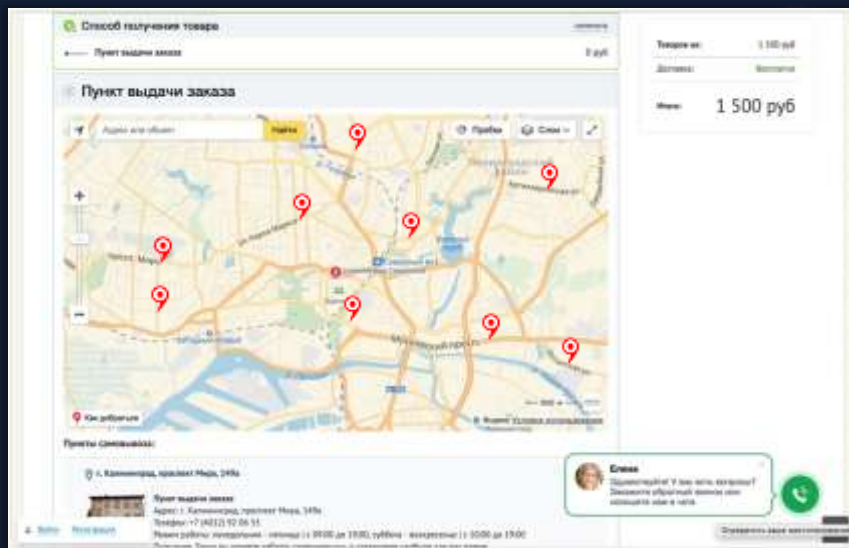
Способ получения товара

Пункт выдачи заказа

0 руб

Пункт выдачи заказа

Адрес или объект

Найти

Пробки

Слои

Как добраться

Пункты самовывоза:

г. Калининград, проспект Мира, 149а

Пункт выдачи заказа

Адрес: г. Калининград, проспект Мира, 149а

Телефон: +7 (4012) 92 06 55

Товаров на:

1 500 руб

Доставка:

Бесплатно

Итого:

1 500 руб

Елена

Здравствуйте! У вас есть вопросы? Закажите обратный звонок или напишите нам в чате.

Войти

Регистрация

Отправить ваше местоположение